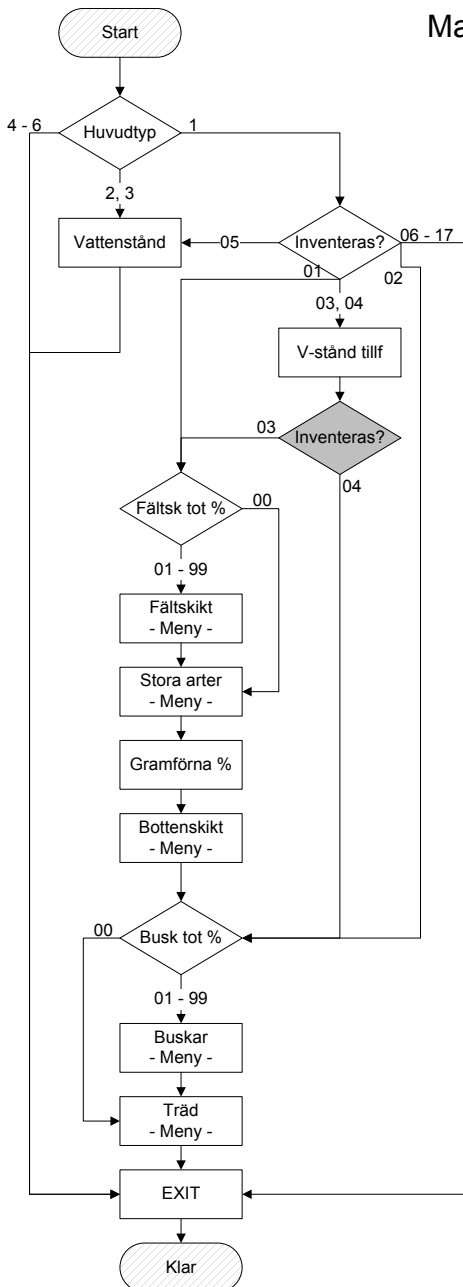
Ma

Start

Huvudtyp

4 - 6

1

2, 3

Vattenstånd

05

Inventeras?

06 - 17

01

02

03, 04

V-stånd tillf

03

Inventeras?

04

Fältsk tot %

00

01 - 99

Fältskikt
- Meny -

Stora arter
- Meny -

Gramförna %

Bottenskikt
- Meny -

00

Busk tot %

01 - 99

Buskar
- Meny -

Träd
- Meny -

EXIT

Klar